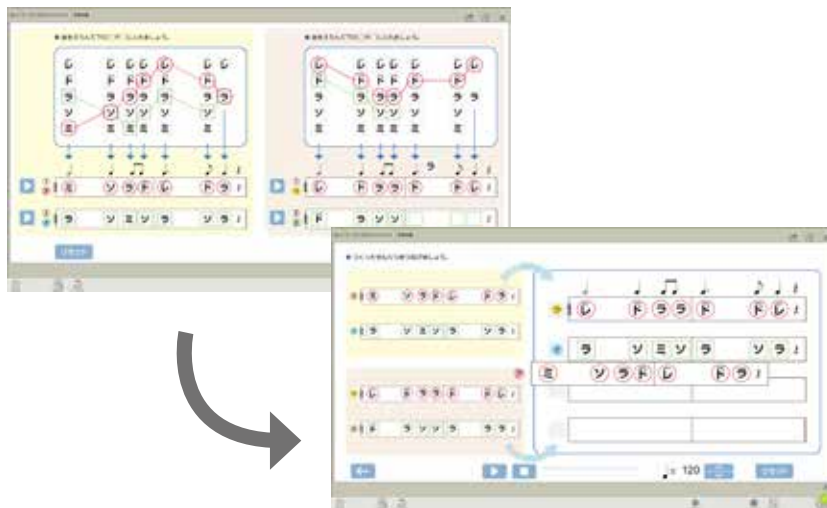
レ レ レ レ レ レ レ
ド ド ド ド ド ド ド
ラ ラ ラ ラ ラ
ソ ソ ソ ソ ソ
ミ ミ ミ ミ ミ

ミ ソ ラ ド レ ド ラ
ラ ソ ミ ソ ラ ソ ラ

レ ド ラ ラ ド ド レ
ド ラ ソ ソ

120

ミ ソ ラ ド レ ド ラ
ラ ソ ミ ソ ラ ソ ラ
レ ド ラ ラ ド ド レ
ド ラ ソ ソ ラ

レ ド ラ ラ ド ド レ
ラ ソ ミ ソ ラ ソ ラ
ミ ソ ラ ド レ ド ラ